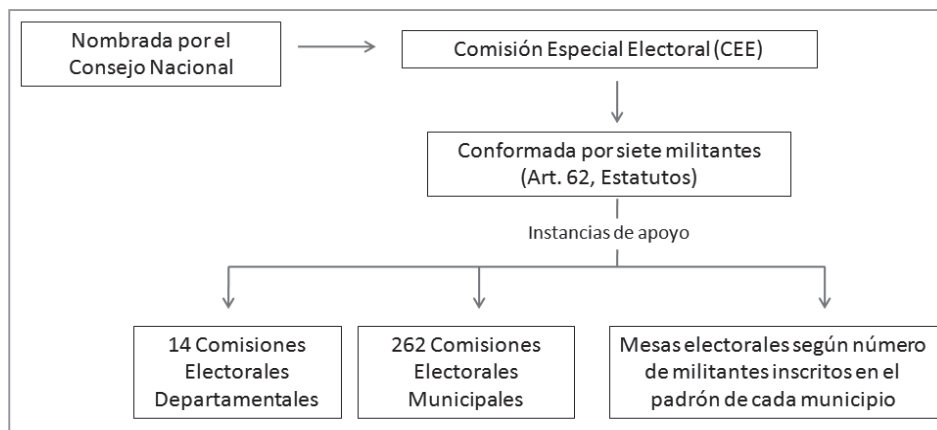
Nombrada por el Consejo Nacional

Comisión Especial Electoral (CEE)

Conformada por siete militantes (Art. 62, Estatutos)

Instancias de apoyo

14 Comisiones Electorales Departamentales

262 Comisiones Electorales Municipales

Mesas electorales según número de militantes inscritos en el padrón de cada municipio